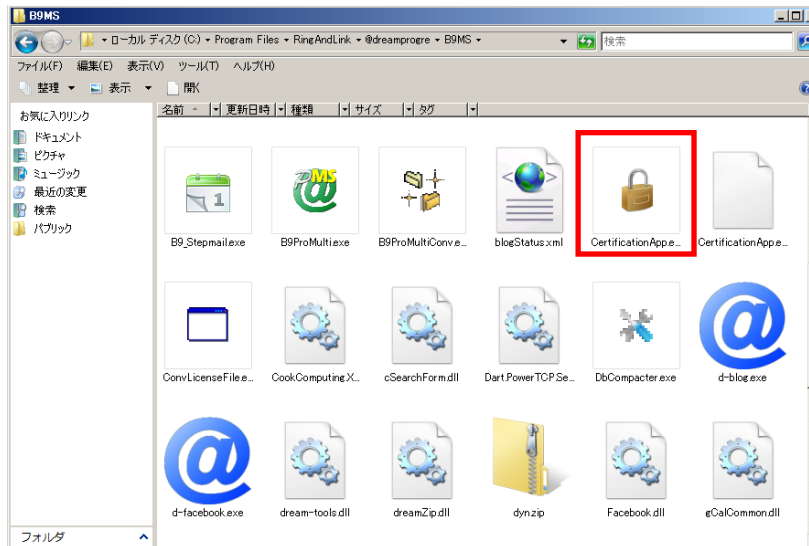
B9MS

ローカル ディスク (C:) ▸ Program Files ▸ RingAndLink ▸ @dreamprogre ▸ B9MS ▸

検索

ファイル(F) 編集(E) 表示(V) ツール(T) ヘルプ(H)

整理 ▾ 表示 ▾ 開く

お気に入りリンク

ドキュメント

ピクチャ

ミュージック

最近の変更

検索

パブリック

名前 更新日時 種類 サイズ タグ

B9_Stepmail.exe

B9ProMulti.exe

B9ProMultiConve...

blogStatus.xml

CertificationAppe...

CertificationAppe...

ConvLicenseFile.e...

CookComputing.X...

cSearchForm.dll

Dart.PowerTCP.Se...

DbCompacter.exe

d-blog.exe

d-facebook.exe

dream-tools.dll

dreamZip.dll

dyn.zip

Facebook.dll

gCalCommon.dll

フォルダ